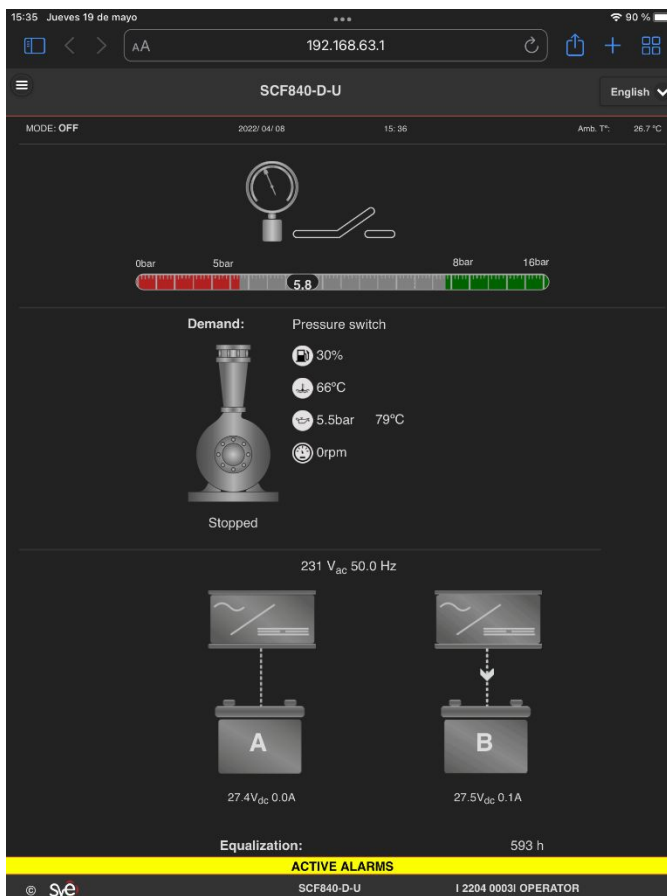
15:35 Jueves 19 de mayo
90 %

AA
192.168.63.1

SCF840-D-U
English

MODE: OFF
2022/ 04/ 08
15: 36
Amb. T°: 26.7 °C

0bar
5bar
8bar
16bar
5.8

Demand:
Pressure switch
30%
66°C
5.5bar 79°C
0rpm

Stopped

231 V$_{ac}$ 50.0 Hz

A
B

27.4V$_{dc}$ 0.0A
27.5V$_{dc}$ 0.1A

Equalization:
593 h

ACTIVE ALARMS

© sve
SCF840-D-U
I 2204 0003I OPERATOR